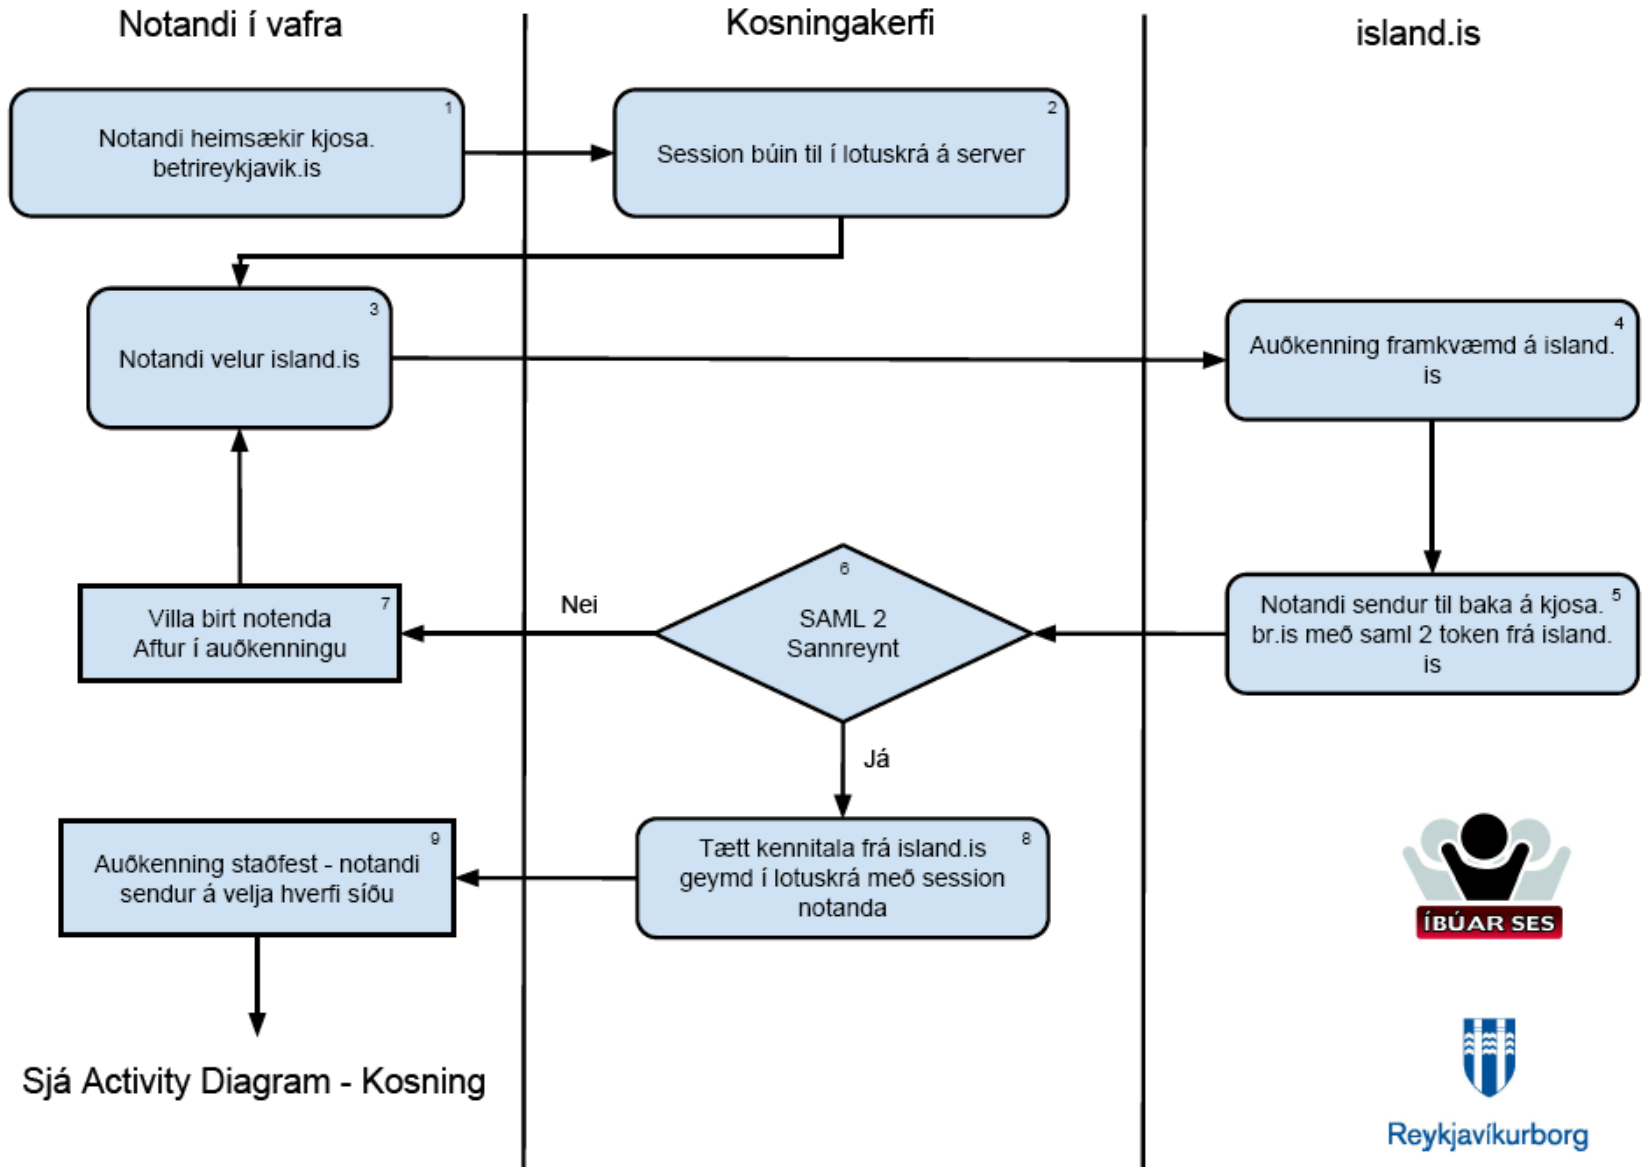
Notandi í vafra

Kosningakerfi

island.is

1
Notandi heimsækir kjosa.betrireykjavik.is

2
Session búin til í lotuskrá á server

3
Notandi velur island.is

4
Auðkenning framkvæmd á island.is

5
Notandi sendur til baka á kjosa.br.is með saml 2 token frá island.is

6
SAML 2 Sannreynt

Nei

7
Villa birt notenda
Aftur í auðkenningu

Já

8
Tætt kennitala frá island.is geymd í lotuskrá með session notanda

9
Auðkenning staðfest - notandi sendur á velja hverfi síðu

Sjá Activity Diagram - Kosning

ÍBÚAR SES

Reykjavíkurborg